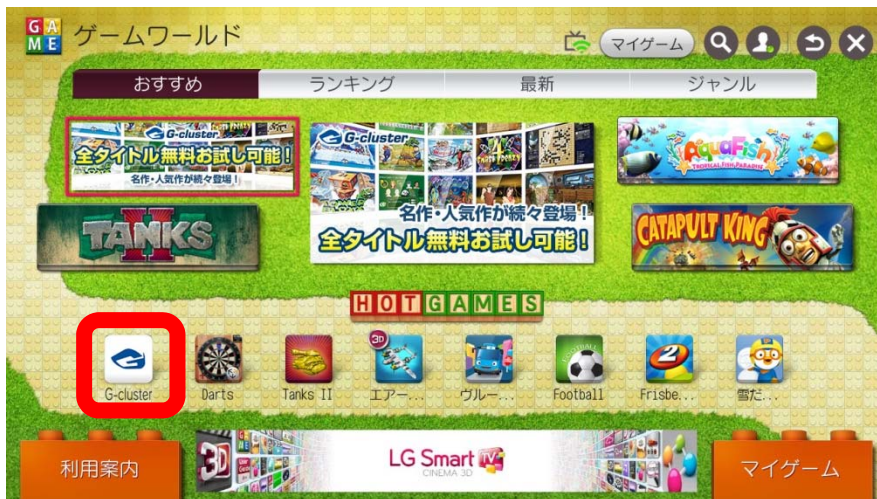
GAME ゲームワールド

マイゲーム

おすすめ | ランキング | 最新 | ジャンル

G-cluster 全タイトル無料お試し可能！ 名作・人気作が続々登場！

G-cluster 名作・人気作が続々登場！ 全タイトル無料お試し可能！

AquaFish TROPICAL FISH PARADISE

TANKS II

CATAPULT KING

HOT GAMES

G-cluster

Darts

Tanks II

3D エアー...

ヴルー...

Football

Frisbe...

雪だ...

利用案内

3D

LG Smart TV CINEMA 3D

マイゲーム